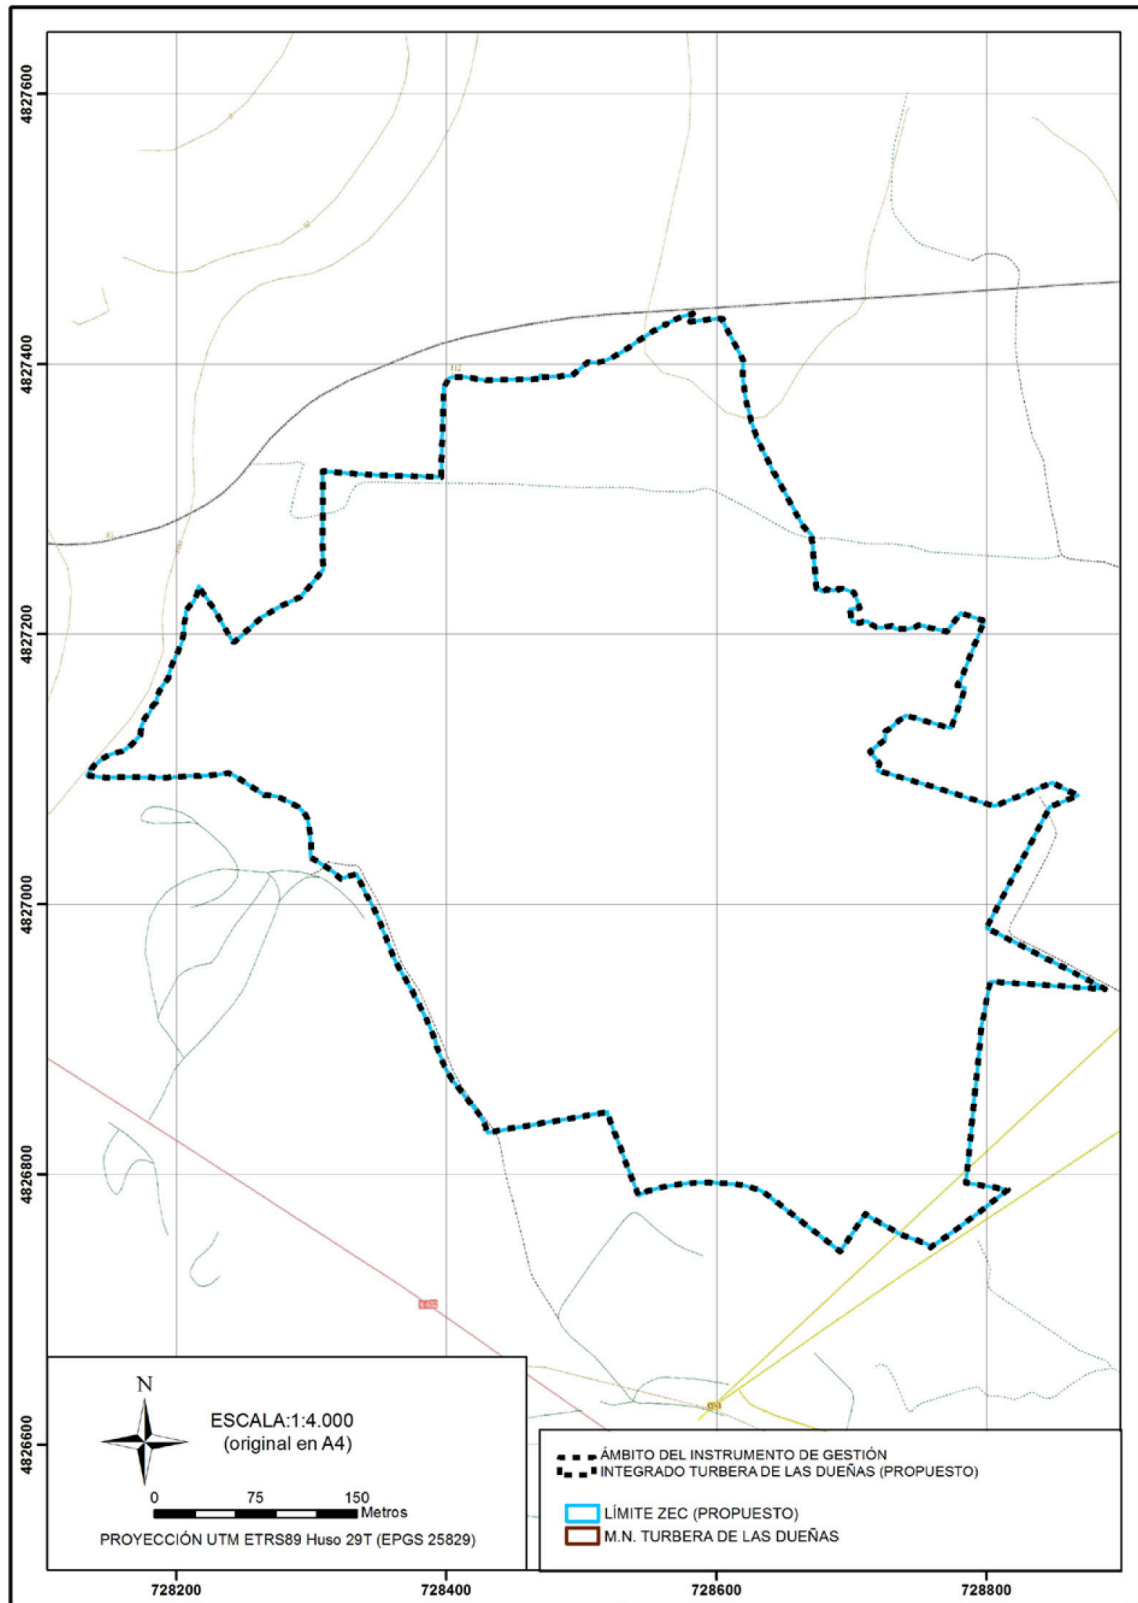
4827600
4827400
4827200
4827000
4826800
4826600

N

ESCALA:1:4.000
(original en A4)

0 75 150
Metros

PROYECCIÓN UTM ETRS89 Huso 29T (EPGS 25829)

ÁMBITO DEL INSTRUMENTO DE GESTIÓN INTEGRADO TURBERA DE LAS DUEÑAS (PROPUESTO)

LÍMITE ZEC (PROPUESTO)

M.N. TURBERA DE LAS DUEÑAS

728200
728400
728600
728800